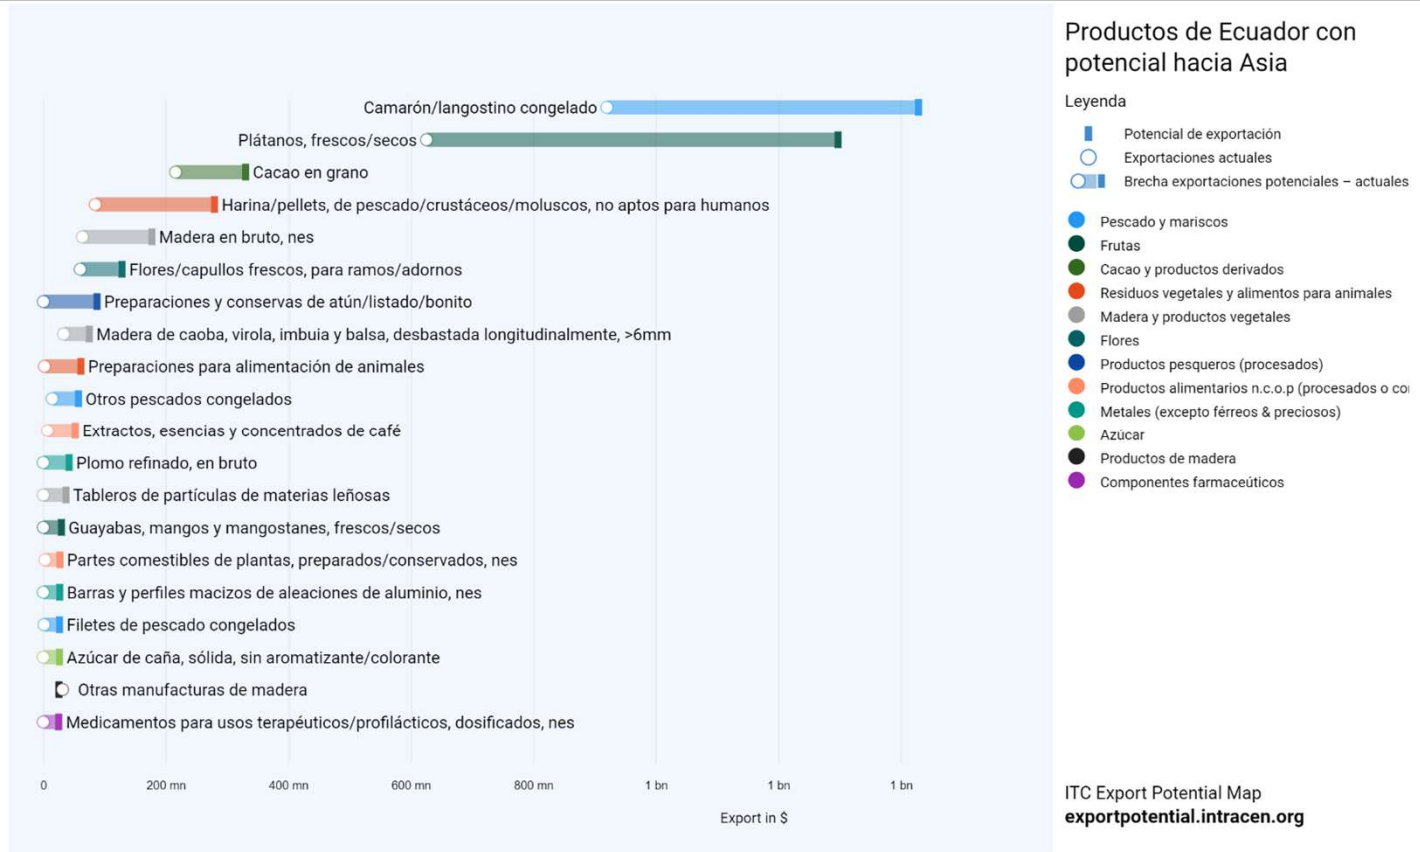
Camarón/langostino congelado
Plátanos, frescos/secos
Cacao en grano
Harina/pellets, de pescado/crustáceos/moluscos, no aptos para humanos
Madera en bruto, nes
Flores/capullos frescos, para ramos/adornos
Preparaciones y conservas de atún/listado/bonito
Madera de caoba, virola, imbuia y balsa, desbastada longitudinalmente, >6mm
Preparaciones para alimentación de animales
Otros pescados congelados
Extractos, esencias y concentrados de café
Plomo refinado, en bruto
Tableros de partículas de materias leñosas
Guayabas, mangos y mangostanes, frescos/secos
Partes comestibles de plantas, preparados/conservados, nes
Barras y perfiles macizos de aleaciones de aluminio, nes
Filetes de pescado congelados
Azúcar de caña, sólida, sin aromatizante/colorante
Otras manufacturas de madera
Medicamentos para usos terapéuticos/profilácticos, dosificados, nes

0 200 mn 400 mn 600 mn 800 mn 1 bn 1 bn 1 bn

Export in $

Productos de Ecuador con potencial hacia Asia

Leyenda
Potencial de exportación
Exportaciones actuales
Brecha exportaciones potenciales – actuales

Pescado y mariscos
Frutas
Cacao y productos derivados
Residuos vegetales y alimentos para animales
Madera y productos vegetales
Flores
Productos pesqueros (procesados)
Productos alimentarios n.c.o.p (procesados o co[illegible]
Metales (excepto férreos & preciosos)
Azúcar
Productos de madera
Componentes farmacéuticos

ITC Export Potential Map
exportpotential.intracen.org